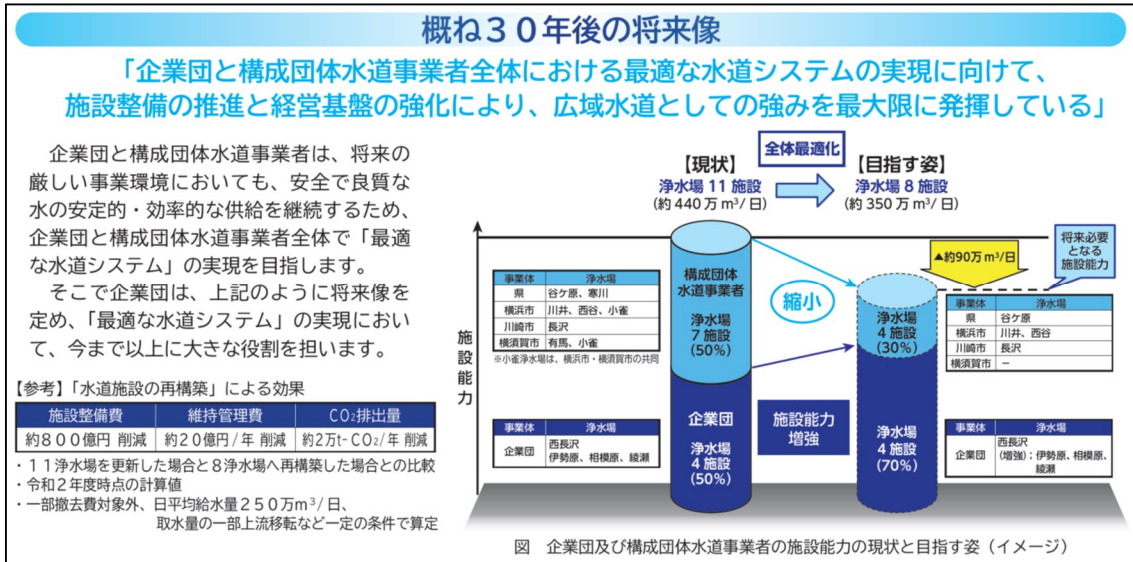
概ね３０年後の将来像

「企業団と構成団体水道事業者全体における最適な水道システムの実現に向けて、施設整備の推進と経営基盤の強化により、広域水道としての強みを最大限に発揮している」

企業団と構成団体水道事業者は、将来の厳しい事業環境においても、安全で良質な水の安定的・効率的な供給を継続するため、企業団と構成団体水道事業者全体で「最適な水道システム」の実現を目指します。

そこで企業団は、上記のように将来像を定め、「最適な水道システム」の実現において、今まで以上に大きな役割を担います。

【参考】「水道施設の再構築」による効果

| 施設整備費 | 維持管理費 | $CO_2$排出量 |
|---|---|---|
| 約８００億円 削減 | 約２０億円/年 削減 | 約2万t-$CO_2$/年 削減 |

・１１浄水場を更新した場合と８浄水場へ再構築した場合との比較
・令和２年度時点の計算値
・一部撤去費対象外、日平均給水量２５０万$m^3$/日、取水量の一部上流移転など一定の条件で算定

全体最適化
【現状】
浄水場 11 施設
(約 440 万 $m^3$/ 日)
【目指す姿】
浄水場 8 施設
(約 350 万 $m^3$/ 日)

| 事業体 | 浄水場 |
|---|---|
| 県 | 谷ケ原、寒川 |
| 横浜市 | 川井、西谷、小雀 |
| 川崎市 | 長沢 |
| 横須賀市 | 有馬、小雀 |

※小雀浄水場は、横浜市・横須賀市の共同

構成団体水道事業者
浄水場
7 施設
(50%)

企業団
浄水場
4 施設
(50%)

施設能力

縮小

施設能力増強

▲約90万 $m^3$/日

将来必要となる施設能力

浄水場
4 施設
(30%)

浄水場
4 施設
(70%)

| 事業体 | 浄水場 |
|---|---|
| 県 | 谷ケ原 |
| 横浜市 | 川井、西谷 |
| 川崎市 | 長沢 |
| 横須賀市 | ー |

| 事業体 | 浄水場 |
|---|---|
| 企業団 | 西長沢 伊勢原、相模原、綾瀬 |

| 事業体 | 浄水場 |
|---|---|
| 企業団 | 西長沢 (増強)；伊勢原、相模原、綾瀬 |

図　企業団及び構成団体水道事業者の施設能力の現状と目指す姿（イメージ）